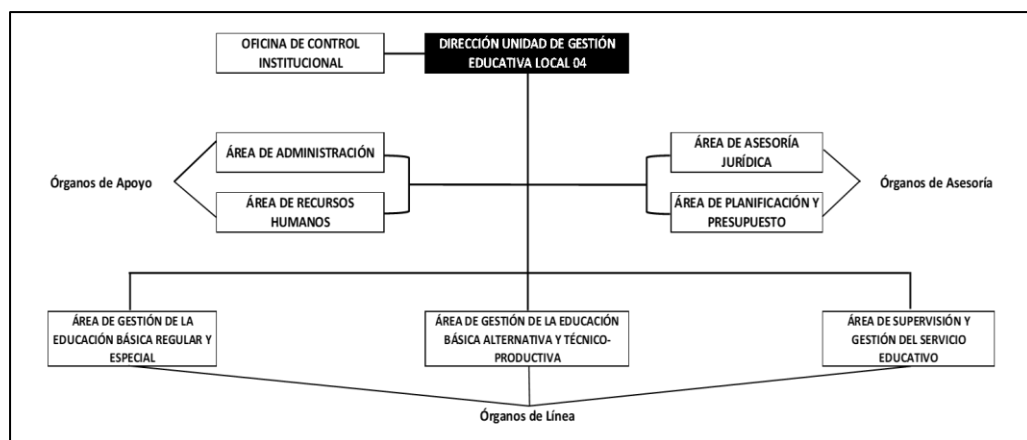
OFICINA DE CONTROL INSTITUCIONAL

DIRECCIÓN UNIDAD DE GESTIÓN EDUCATIVA LOCAL 04

ÁREA DE ADMINISTRACIÓN

ÁREA DE RECURSOS HUMANOS

Órganos de Apoyo

ÁREA DE ASESORÍA JURÍDICA

ÁREA DE PLANIFICACIÓN Y PRESUPUESTO

Órganos de Asesoría

ÁREA DE GESTIÓN DE LA EDUCACIÓN BÁSICA REGULAR Y ESPECIAL

ÁREA DE GESTIÓN DE LA EDUCACIÓN BÁSICA ALTERNATIVA Y TÉCNICO-PRODUCTIVA

ÁREA DE SUPERVISIÓN Y GESTIÓN DEL SERVICIO EDUCATIVO

Órganos de Línea